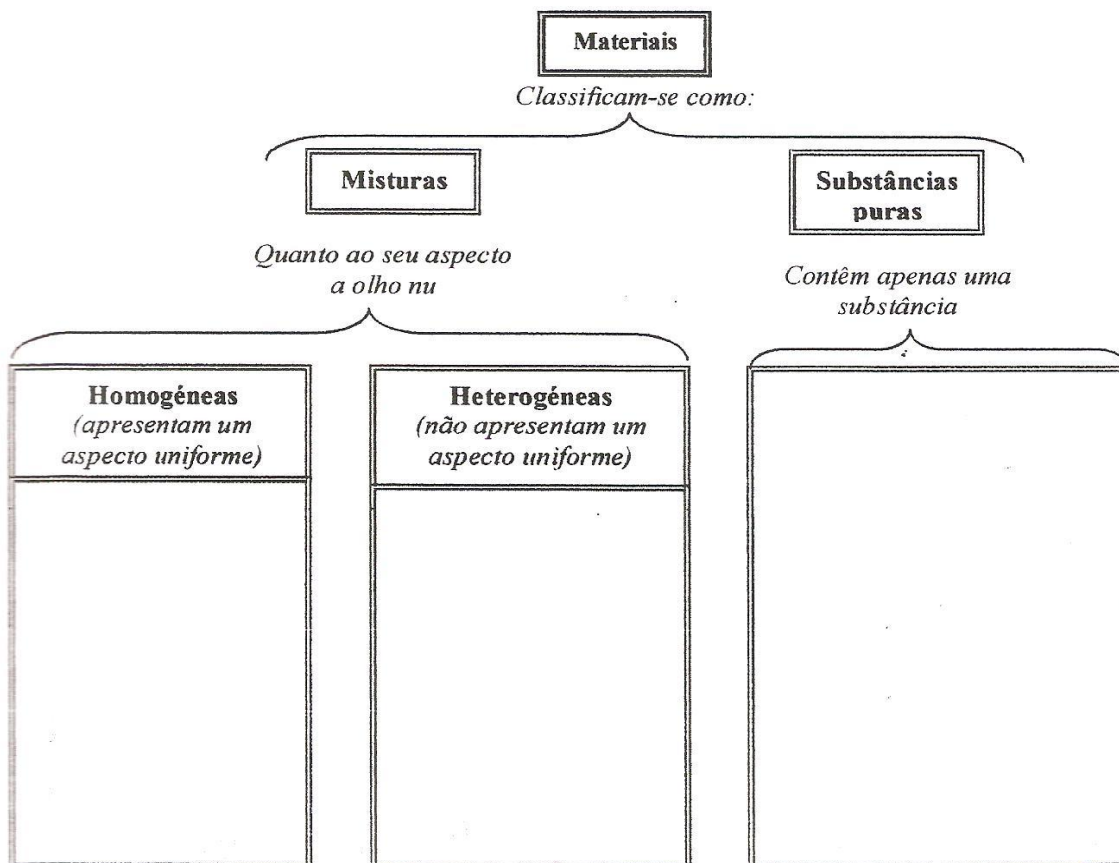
Materiais

Classificam-se como:

Misturas

Substâncias puras

Quanto ao seu aspecto a olho nu

Contêm apenas uma substância

Homogéneas
(apresentam um aspecto uniforme)

Heterogéneas
(não apresentam um aspecto uniforme)